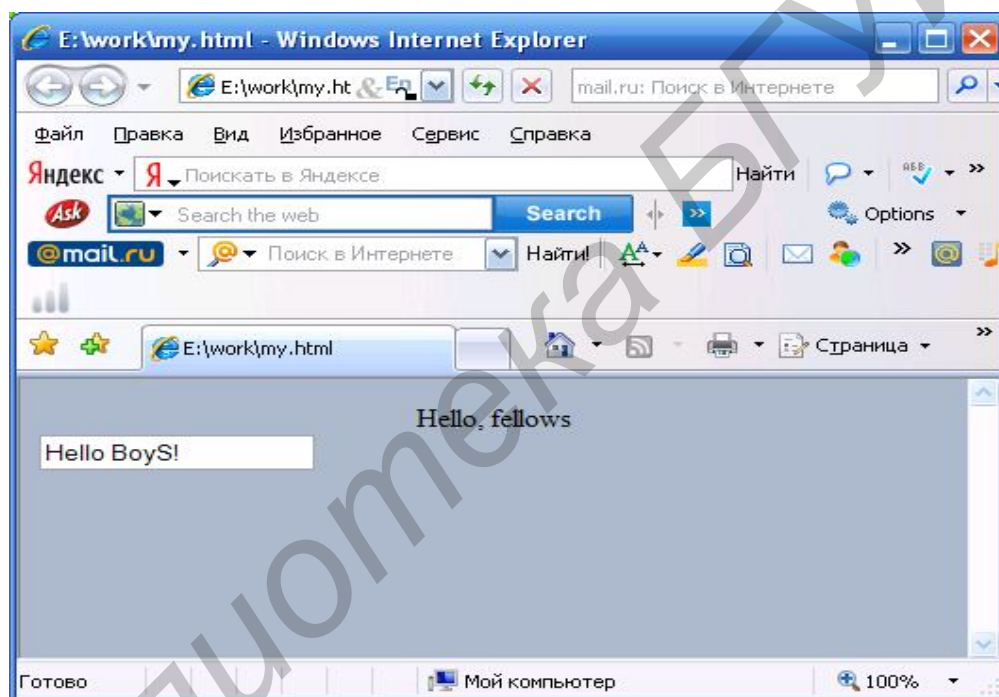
E:\work\my.html - Windows Internet Explorer

E:\work\my.ht

mail.ru: Поиск в Интернете

Файл Правка Вид Избранное Сервис Справка

Яндекс Я Поискать в Яндексе Найти

Ask Search the web Search Options

@mail.ru Поиск в Интернете Найти!

E:\work\my.html

Страница

Hello, fellows

Hello BoyS!

Готово

Мой компьютер

100%

Библиотека БГУИР